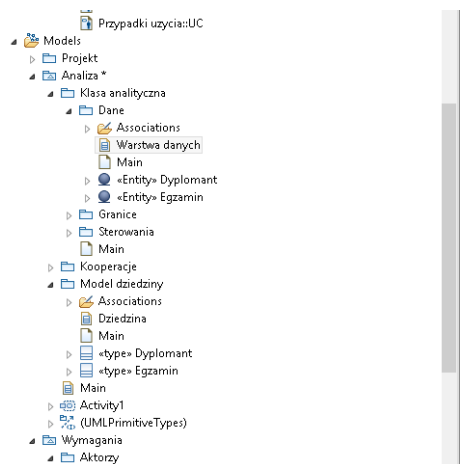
Przypadki uzycia::UC
Models
Projekt
Analiza *
Klasa analityczna
Dane
Associations
Warstwa danych
Main
«Entity» Dyplomant
«Entity» Egzamin
Granice
Sterowania
Main
Kooperacje
Model dziedziny
Associations
Dziedzina
Main
«type» Dyplomant
«type» Egzamin
Main
Activity1
(UMLPrimitiveTypes)
Wymagania
Aktorzy